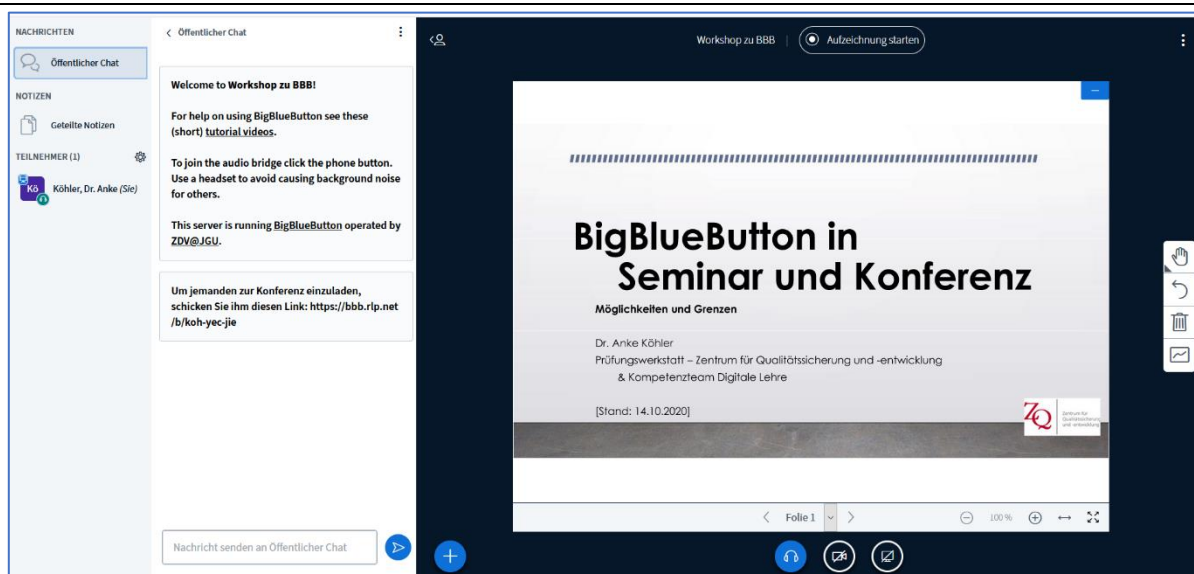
NACHRICHTEN

Öffentlicher Chat

NOTIZEN

Geteilte Notizen

TEILNEHMER (1)

Kö

Köhler, Dr. Anke (Sie)

< Öffentlicher Chat

Welcome to Workshop zu BBB!

For help on using BigBlueButton see these (short) tutorial videos.

To join the audio bridge click the phone button. Use a headset to avoid causing background noise for others.

This server is running BigBlueButton operated by ZDV@JGU.

Um jemanden zur Konferenz einzuladen, schicken Sie ihm diesen Link: https://bbb.rlp.net/b/koh-yec-jie

Nachricht senden an Öffentlicher Chat

Workshop zu BBB

Aufzeichnung starten

BigBlueButton in Seminar und Konferenz

Möglichkeiten und Grenzen

Dr. Anke Köhler

Prüfungswerkstatt – Zentrum für Qualitätssicherung und -entwicklung & Kompetenzteam Digitale Lehre

[Stand: 14.10.2020]

ZQ Zentrum für Qualitätssicherung und -entwicklung

Folie 1

100%